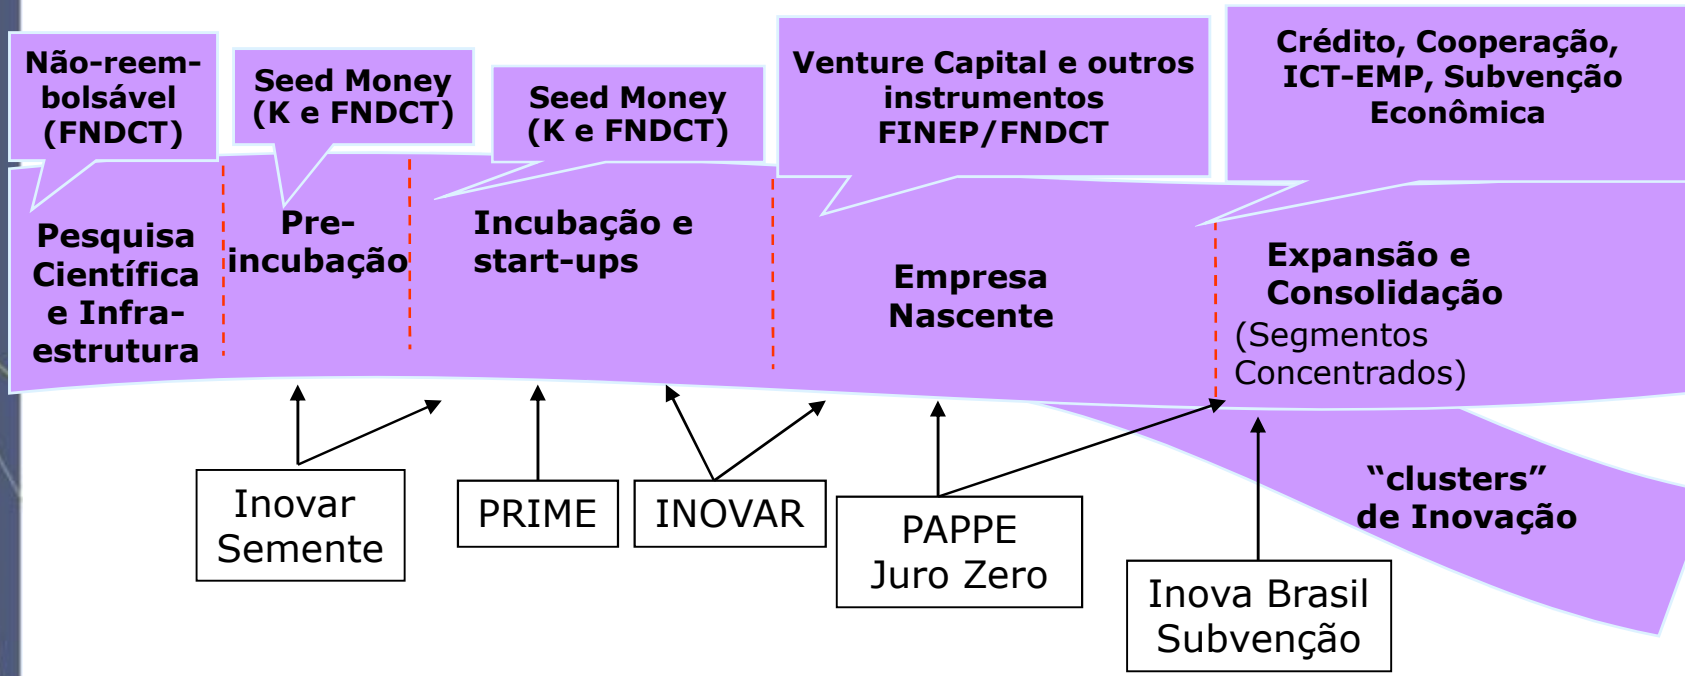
Não-reembolsável (FNDCT)

Seed Money (K e FNDCT)

Seed Money (K e FNDCT)

Venture Capital e outros instrumentos FINEP/FNDCT

Crédito, Cooperação, ICT-EMP, Subvenção Econômica

Pesquisa Científica e Infraestrutura

Pre-incubação

Incubação e start-ups

Empresa Nascente

Expansão e Consolidação (Segmentos Concentrados)

"clusters" de Inovação

Inovar Semente

PRIME

INOVAR

PAPPE Juro Zero

Inova Brasil Subvenção